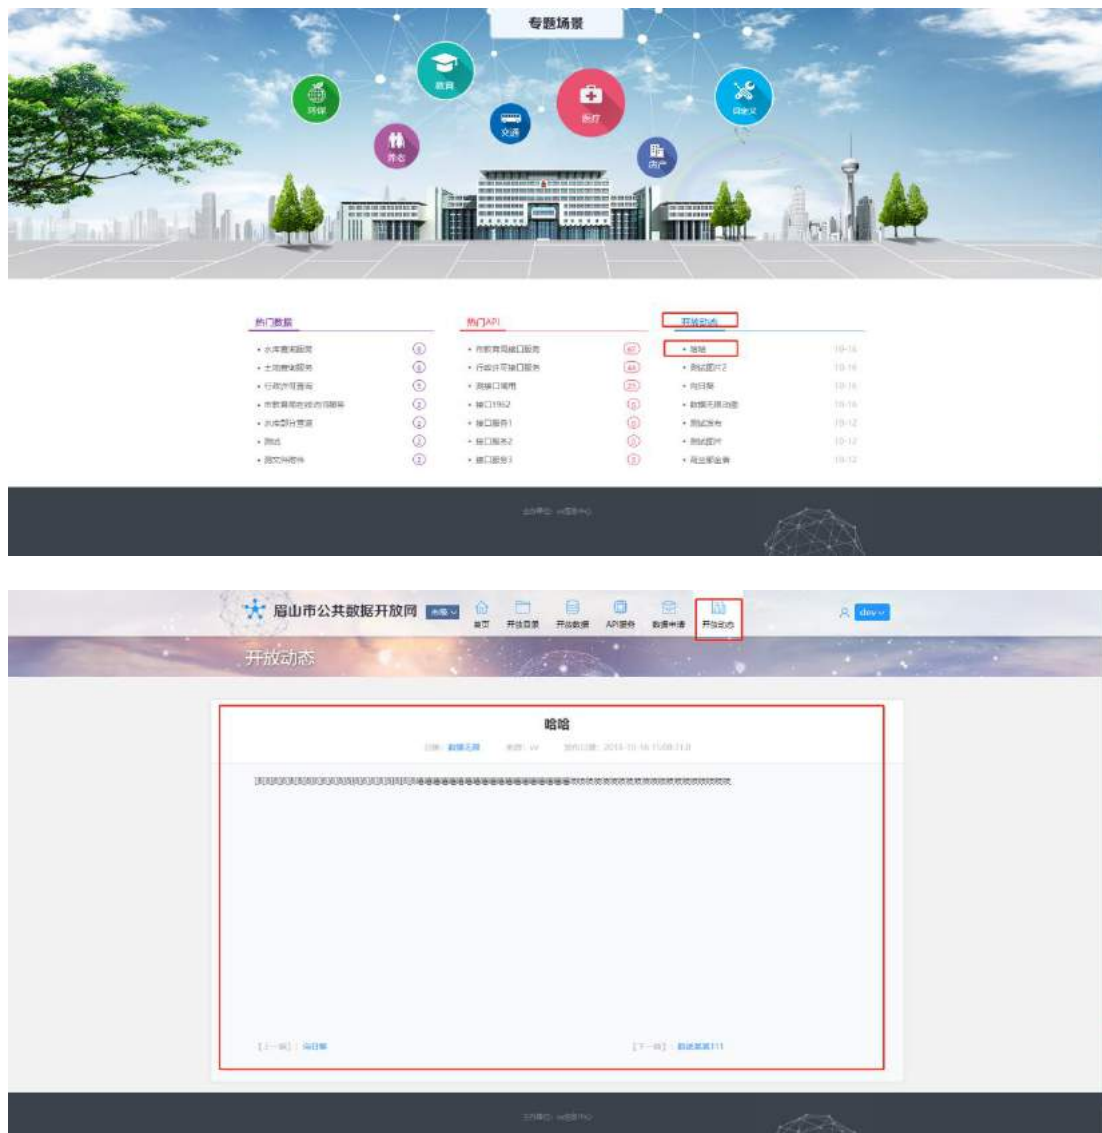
专题场景

环保 教育 交通 医疗 自定义 养老 房产

热门数据
• 水库查询数据 ③
• 土地数据服务 ①
• 行政许可查询 ⑤
• 市教育局在线咨询服务 ②
• 水库部分资源 ②
• 测试 ②
• 回文件附件 ②

热门API
• 市教育局接口服务 ⑥
• 行政许可接口服务 ④
• 测接口调用 ②
• 接口1962 ①
• 接口服务1 ①
• 接口服务2 ①
• 接口服务3 ①

开放动态
• 哈哈 10-16
• 测试图片2 10-16
• 向日葵 10-16
• 数据无限动态 10-16
• 测试发布 10-12
• 测试图片 10-12
• 周边服务 10-12

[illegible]

眉山市公共数据开放网 市级 首页 开放目录 开放数据 API服务 数据申请 开放动态 dev

开放动态

哈哈

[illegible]

[上一篇]：向日葵 [下一篇]：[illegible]

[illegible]